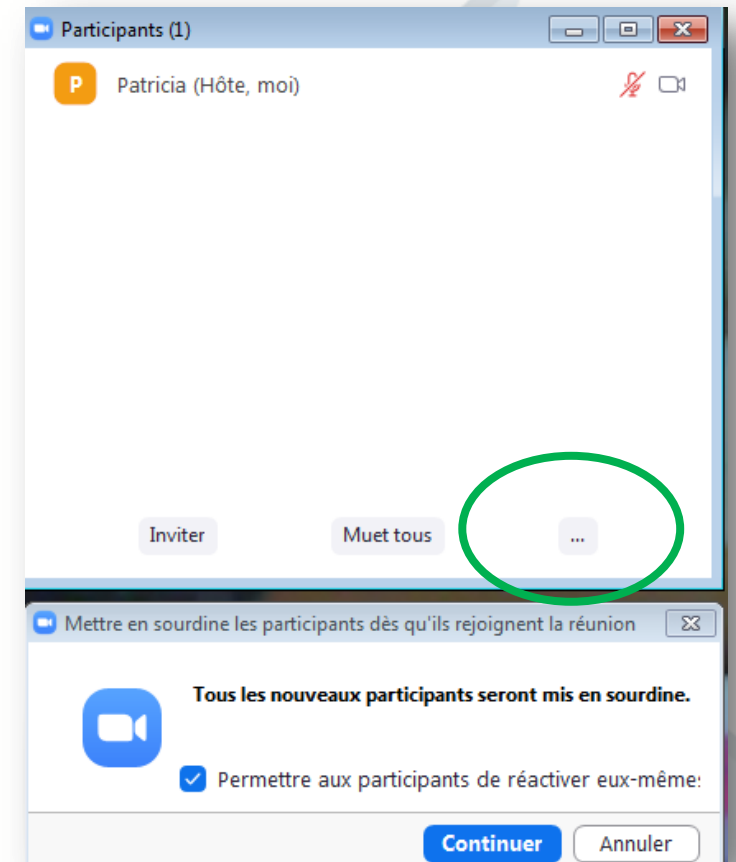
Participants (1)

P Patricia (Hôte, moi)

Inviter

Muet tous

...

Mettre en sourdine les participants dès qu'ils rejoignent la réunion

Tous les nouveaux participants seront mis en sourdine.

Permettre aux participants de réactiver eux-même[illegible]

Continuer

Annuler